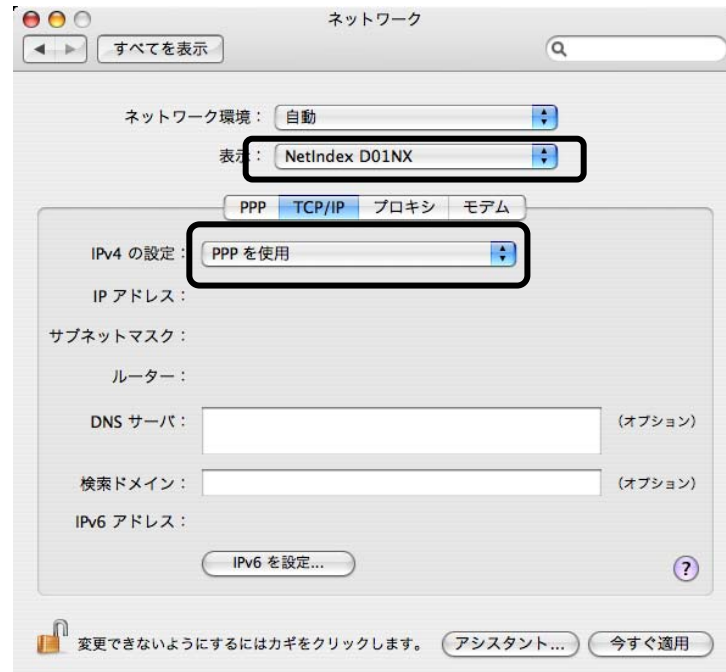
ネットワーク

すべてを表示

ネットワーク環境： 自動

表示： NetIndex D01NX

PPP TCP/IP プロキシ モデム

IPv4 の設定： PPP を使用

IP アドレス：

サブネットマスク：

ルーター：

DNS サーバ： (オプション)

検索ドメイン： (オプション)

IPv6 アドレス：

IPv6 を設定...

?

変更できないようにするにはカギをクリックします。 アシスタント... 今すぐ適用